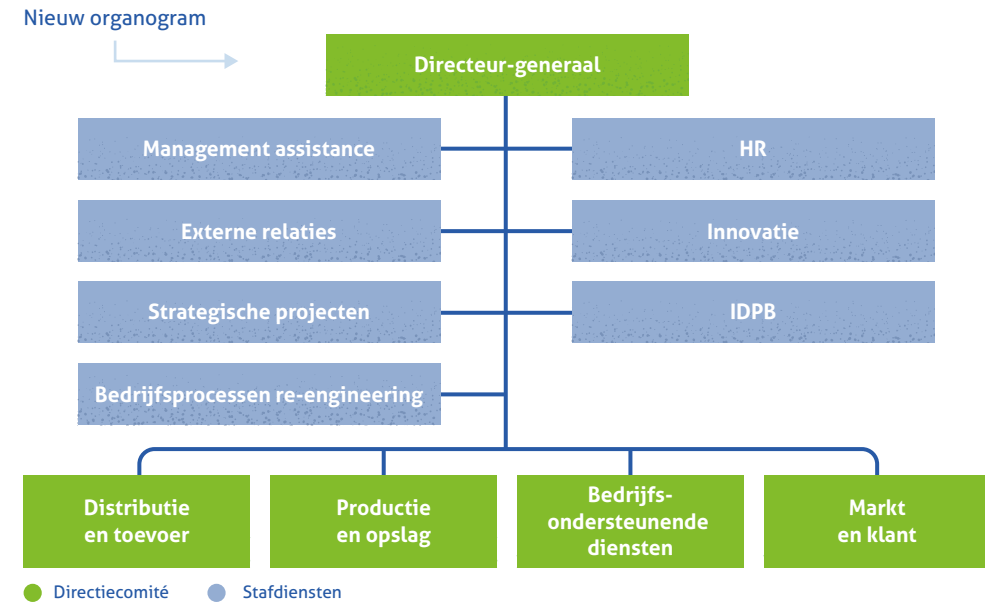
Nieuw organogram

Directeur-generaal

Management assistance

HR

Externe relaties

Innovatie

Strategische projecten

IDPB

Bedrijfsprocessen re-engineering

Distributie en toevoer

Productie en opslag

Bedrijfs-ondersteunende diensten

Markt en klant

Directiecomité

Stafdiensten